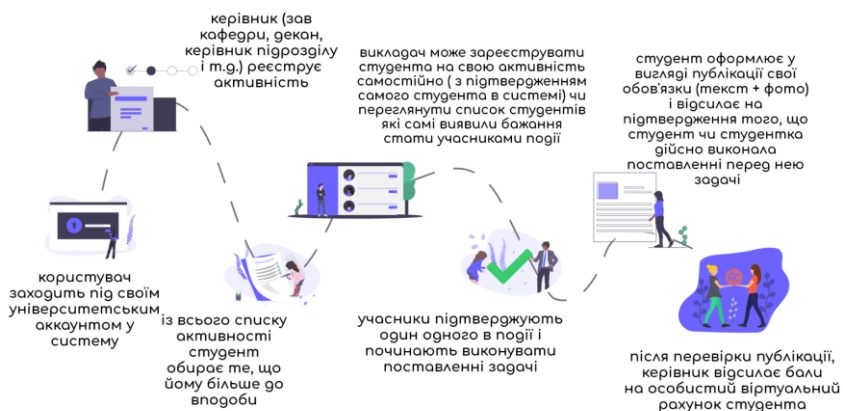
керівник (зав кафедри, декан, керівник підрозділу і т.д.) реєструє активність

викладач може зареєструвати студента на свою активність самостійно ( з підтвердженням самого студента в системі) чи переглянути список студентів які самі виявили бажання стати учасниками події

студент оформлює у вигляді публікації свої обов'язки (текст + фото) і відсилає на підтвердження того, що студент чи студентка дійсно виконала поставленні перед нею задачі

користувач заходить під своїм університетським аккаунтом у систему

із всього списку активності студент обирає те, що йому більше до вподоби

учасники підтверджують один одного в події і починають виконувати поставленні задачі

після перевірки публікації, керівник відсилає бали на особистий віртуальний рахунок студента